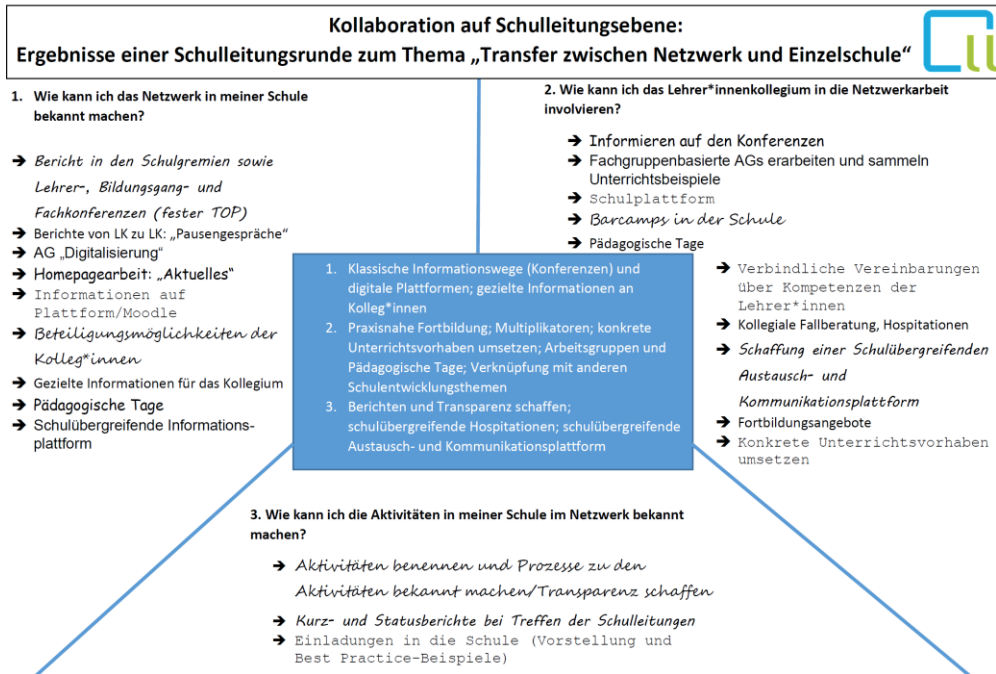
Kollaboration auf Schulleitungsebene:
Ergebnisse einer Schulleitungsrunde zum Thema „Transfer zwischen Netzwerk und Einzelschule“

1. Wie kann ich das Netzwerk in meiner Schule bekannt machen?

➔ Bericht in den Schulgremien sowie Lehrer-, Bildungsgang- und Fachkonferenzen (fester TOP)
➔ Berichte von LK zu LK: „Pausengespräche“
➔ AG „Digitalisierung“
➔ Homepagearbeit: „Aktuelles“
➔ Informationen auf Plattform/Moodle
➔ Beteiligungsmöglichkeiten der Kolleg*innen
➔ Gezielte Informationen für das Kollegium
➔ Pädagogische Tage
➔ Schulübergreifende Informationsplattform

2. Wie kann ich das Lehrer*innenkollegium in die Netzwerkarbeit involvieren?

➔ Informieren auf den Konferenzen
➔ Fachgruppenbasierte AGs erarbeiten und sammeln Unterrichtsbeispiele
➔ Schulplattform
➔ Barcamps in der Schule
➔ Pädagogische Tage
➔ Verbindliche Vereinbarungen über Kompetenzen der Lehrer*innen
➔ Kollegiale Fallberatung, Hospitationen
➔ Schaffung einer Schulübergreifenden Austausch- und Kommunikationsplattform
➔ Fortbildungsangebote
➔ Konkrete Unterrichtsvorhaben umsetzen

1. Klassische Informationswege (Konferenzen) und digitale Plattformen; gezielte Informationen an Kolleg*innen
2. Praxisnahe Fortbildung; Multiplikatoren; konkrete Unterrichtsvorhaben umsetzen; Arbeitsgruppen und Pädagogische Tage; Verknüpfung mit anderen Schulentwicklungsthemen
3. Berichten und Transparenz schaffen; schulübergreifende Hospitationen; schulübergreifende Austausch- und Kommunikationsplattform

3. Wie kann ich die Aktivitäten in meiner Schule im Netzwerk bekannt machen?

➔ Aktivitäten benennen und Prozesse zu den Aktivitäten bekannt machen/Transparenz schaffen
➔ Kurz- und Statusberichte bei Treffen der Schulleitungen
➔ Einladungen in die Schule (Vorstellung und Best Practice-Beispiele)